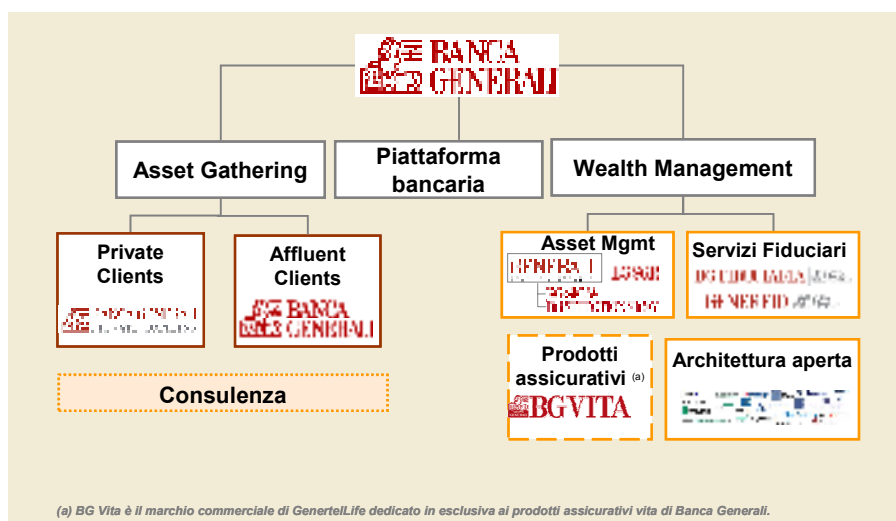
BANCA GENERALI

Asset Gathering

Piattaforma bancaria

Wealth Management

Private Clients

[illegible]

Affluent Clients

BANCA GENERALI

Asset Mgmt

GENERALI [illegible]

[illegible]

Servizi Fiduciari

BG FIDUCIARIA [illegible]

GENEFID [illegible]

Consulenza

Prodotti assicurativi (a)

BG VITA

Architettura aperta

(a) BG Vita è il marchio commerciale di GenertelLife dedicato in esclusiva ai prodotti assicurativi vita di Banca Generali.